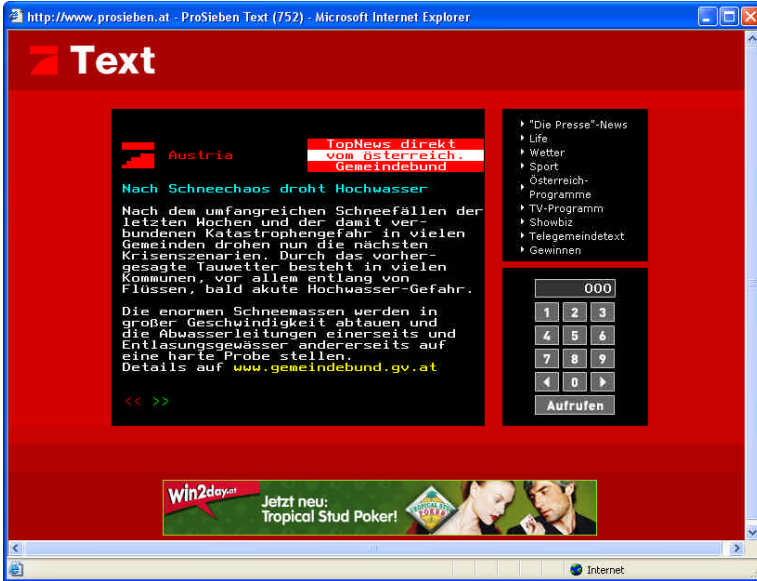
http://www.prosieben.at - ProSieben Text (752) - Microsoft Internet Explorer

Text

Austria

TopNews direkt vom österreich. Gemeindebund

Nach Schneechaos droht Hochwasser

Nach dem umfangreichen Schneefällen der letzten Wochen und der damit verbundenen Katastrophengefahr in vielen Gemeinden drohen nun die nächsten Krisenszenarien. Durch das vorhergesagte Tauwetter besteht in vielen Kommunen, vor allem entlang von Flüssen, bald akute Hochwasser-Gefahr.

Die enormen Schneemassen werden in großer Geschwindigkeit abtauen und die Abwasserleitungen einerseits und Entlasungsgewässer andererseits auf eine harte Probe stellen.
Details auf www.gemeindebund.gv.at

<< >>

"Die Presse"-News
Life
Wetter
Sport
Österreich-Programme
TV-Programm
Showbiz
Telegemeindetext
Gewinnen

000

1 2 3
4 5 6
7 8 9
◄ 0 ►
Aufrufen

win2day.at
Jetzt neu:
Tropical Stud Poker!

Internet